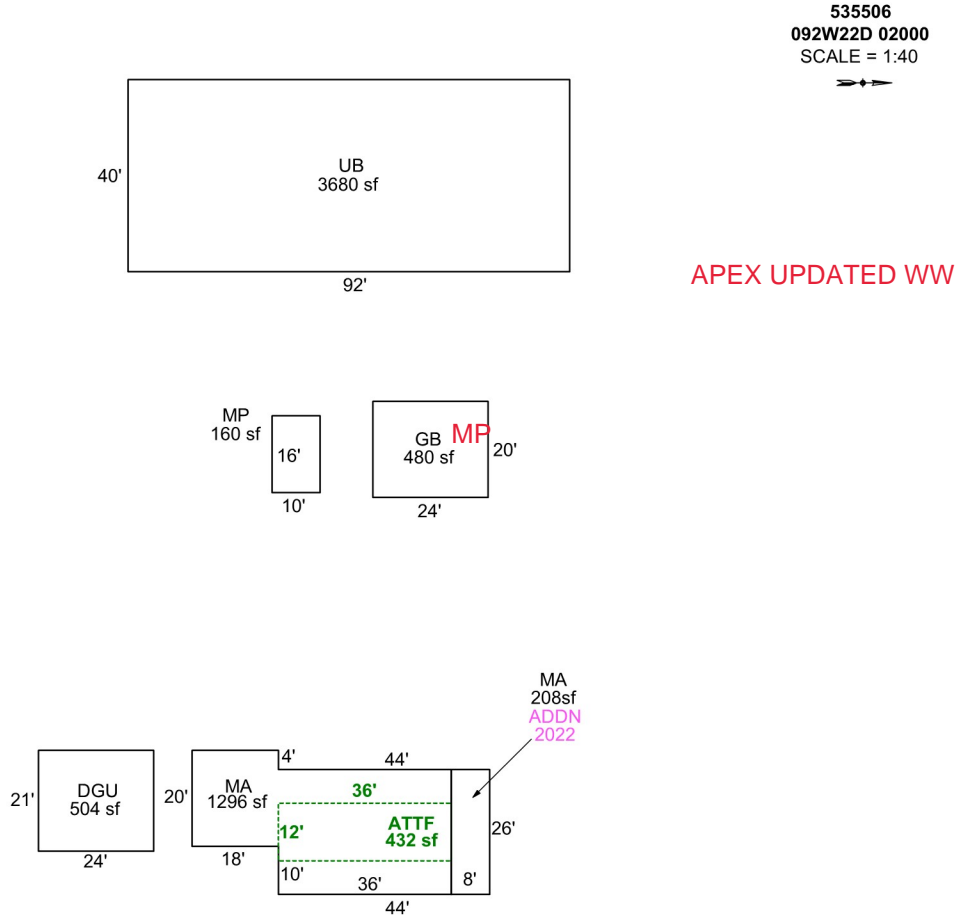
535506
092W22D 02000
SCALE = 1:40

UB
3680 sf
40'
92'

APEX UPDATED WW

MP
160 sf
16'
10'

GB
480 sf
MP
20'
24'

MA
208sf
ADDN
2022

DGU
504 sf
21'
24'

MA
1296 sf
20'
18'
4'
44'
36'
12'
ATTF
432 sf
26'
10'
36'
8'
44'